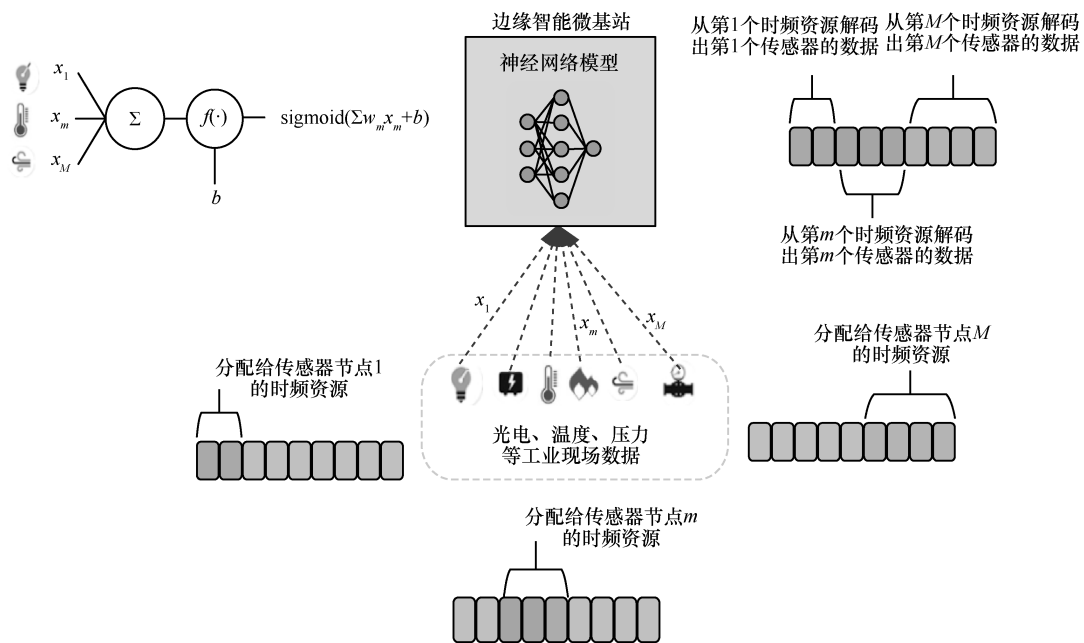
$x_1$
$x_m$
$x_M$
$\Sigma$
$f(\cdot)$
$\text{sigmoid}(\Sigma w_m x_m + b)$
$b$

边缘智能微基站

神经网络模型

从第1个时频资源解码出第1个传感器的数据

从第$M$个时频资源解码出第$M$个传感器的数据

从第$m$个时频资源解码出第$m$个传感器的数据

$x_1$
$x_m$
$x_M$

分配给传感器节点$M$的时频资源

分配给传感器节点1的时频资源

光电、温度、压力等工业现场数据

分配给传感器节点$m$的时频资源